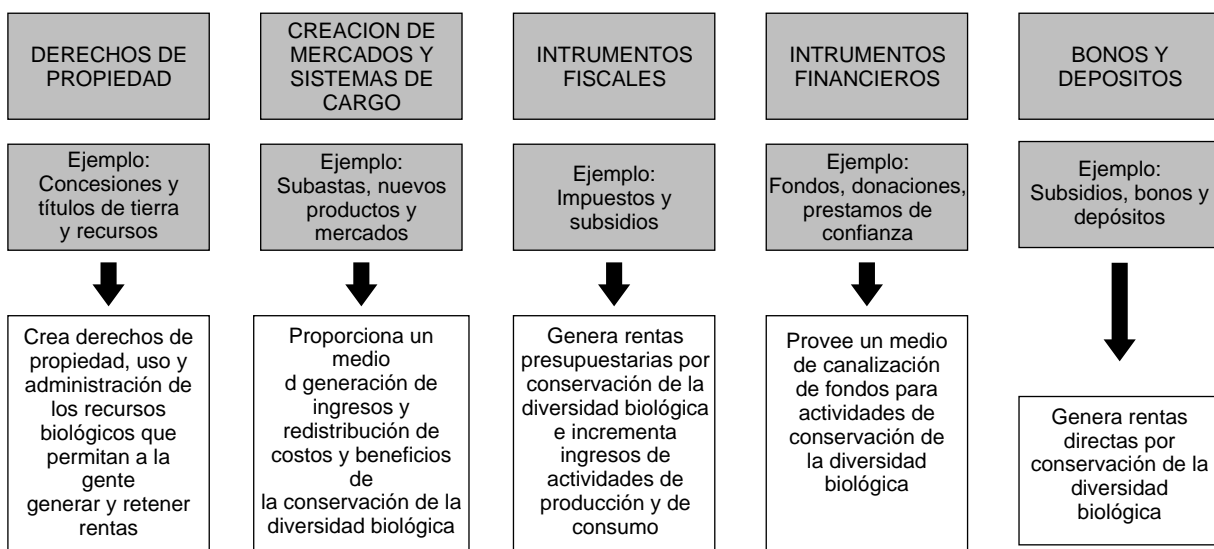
DERECHOS DE PROPIEDAD

Ejemplo: Concesiones y títulos de tierra y recursos

Crea derechos de propiedad, uso y administración de los recursos biológicos que permitan a la gente generar y retener rentas

CREACION DE MERCADOS Y SISTEMAS DE CARGO

Ejemplo: Subastas, nuevos productos y mercados

Proporciona un medio d generación de ingresos y redistribución de costos y beneficios de la conservación de la diversidad biológica

INTRUMENTOS FISCALES

Ejemplo: Impuestos y subsidios

Genera rentas presupuestarias por conservación de la diversidad biológica e incrementa ingresos de actividades de producción y de consumo

INTRUMENTOS FINANCIEROS

Ejemplo: Fondos, donaciones, prestamos de confianza

Provee un medio de canalización de fondos para actividades de conservación de la diversidad biológica

BONOS Y DEPOSITOS

Ejemplo: Subsidios, bonos y depósitos

Genera rentas directas por conservación de la diversidad biológica